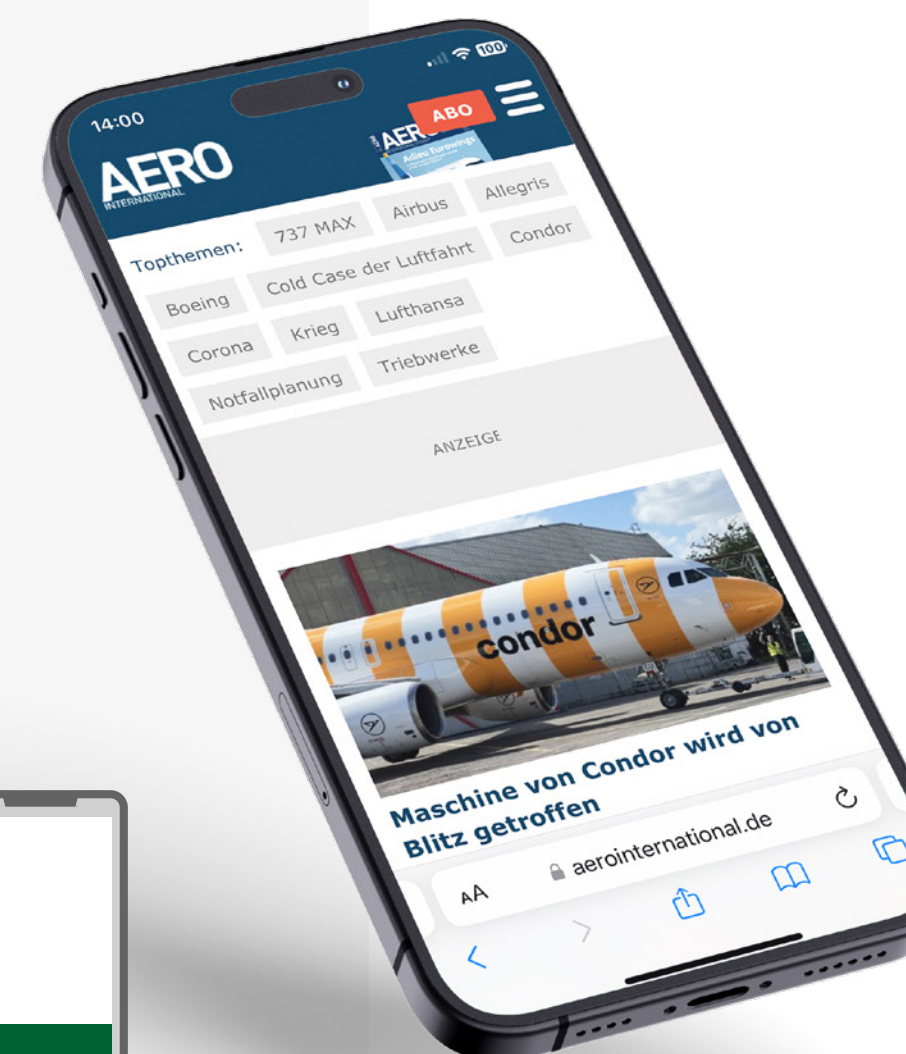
14:00

100

ABO

AERO INTERNATIONAL

AERO

Adieu Eurowings

Topthemen: 737 MAX Airbus Allegris

Boeing Cold Case der Luftfahrt Condor

Corona Krieg Lufthansa

Notfallplanung Triebwerke

ANZEIGE

condor

Maschine von Condor wird von Blitz getroffen

AA aerointernational.de